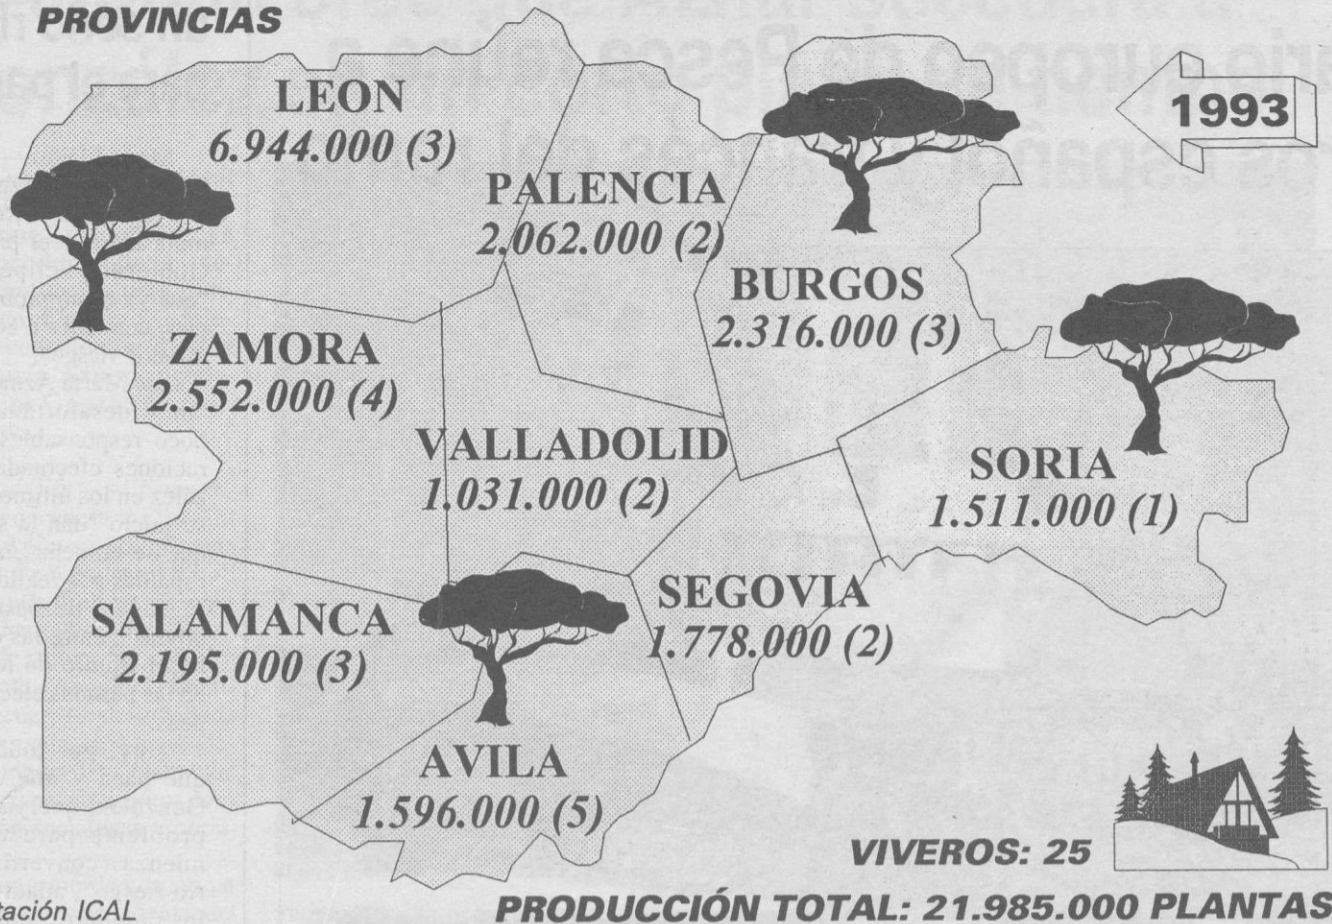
PROVINCIAS

1993

LEON
6.944.000 (3)

PALENCIA
2.062.000 (2)

BURGOS
2.316.000 (3)

ZAMORA
2.552.000 (4)

VALLADOLID
1.031.000 (2)

SORIA
1.511.000 (1)

SALAMANCA
2.195.000 (3)

SEGOVIA
1.778.000 (2)

AVILA
1.596.000 (5)

VIVEROS: 25

PRODUCCIÓN TOTAL: 21.985.000 PLANTAS

tación ICAL